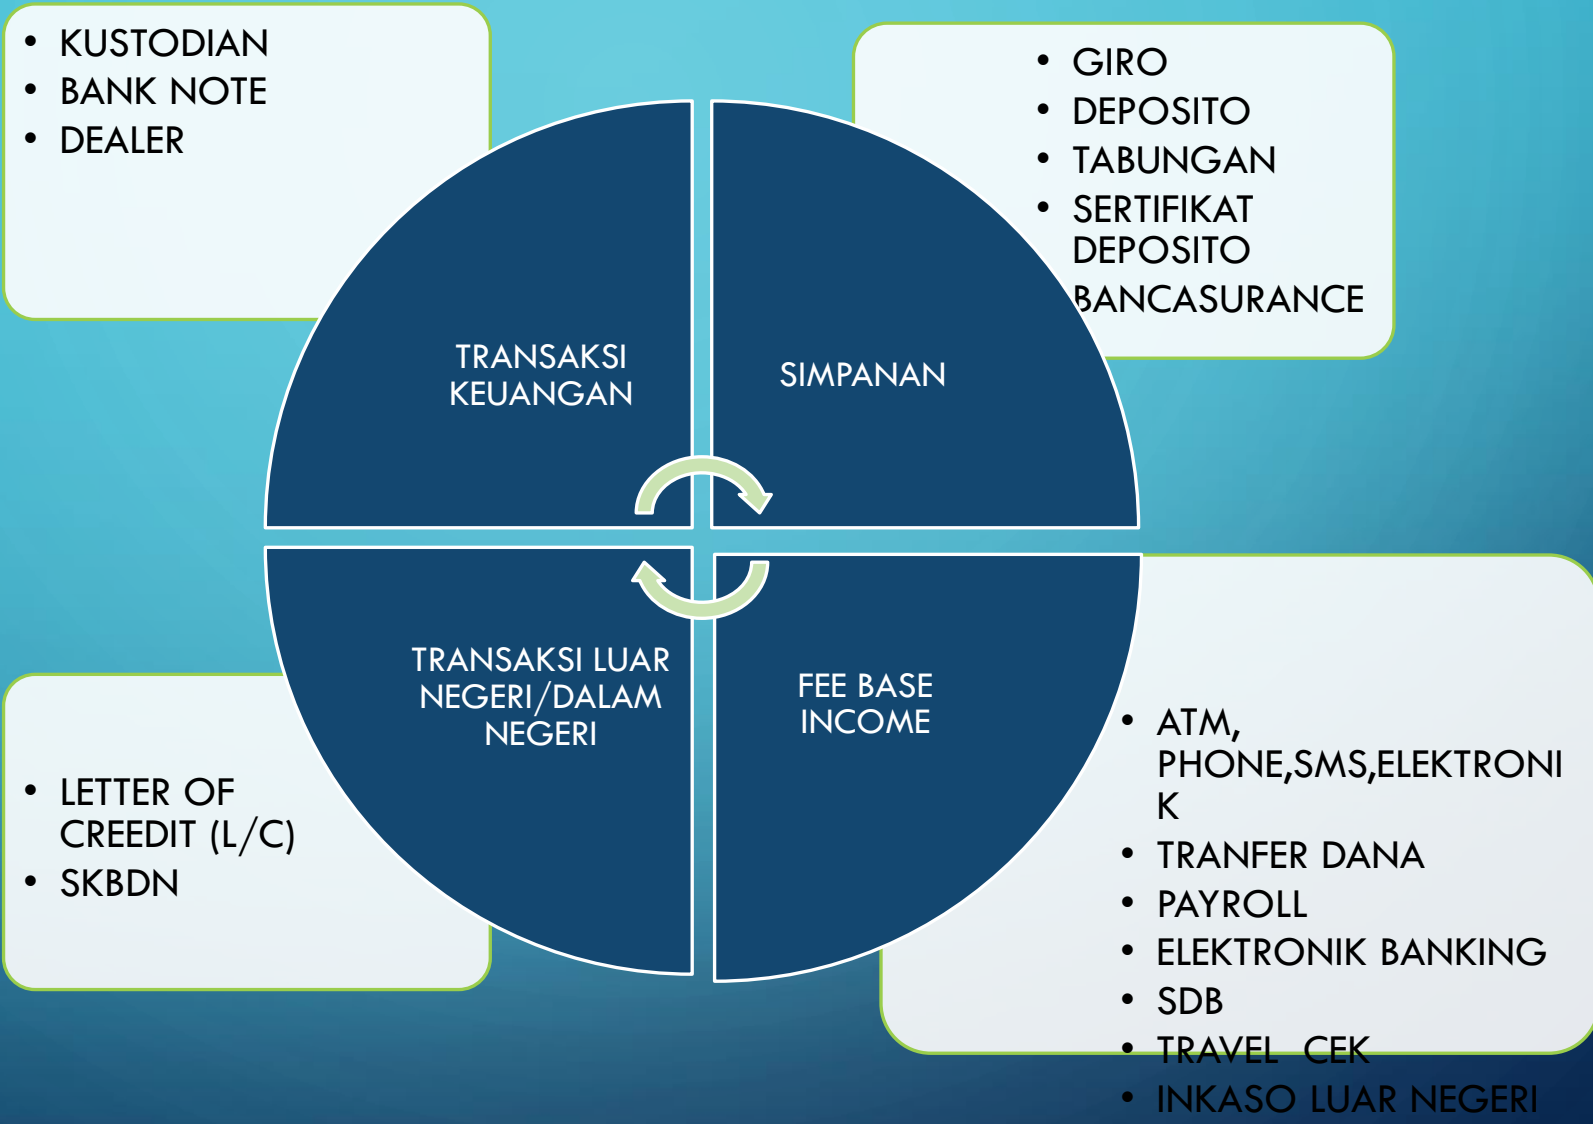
- KUSTODIAN
- BANK NOTE
- DEALER

- GIRO
- DEPOSITO
- TABUNGAN
- SERTIFIKAT DEPOSITO
BANCASURANCE

TRANSAKSI KEUANGAN

SIMPANAN

TRANSAKSI LUAR NEGERI/DALAM NEGERI

FEE BASE INCOME

- LETTER OF CREEDIT (L/C)
- SKBDN

- ATM, PHONE,SMS,ELEKTRONIK
- TRANFER DANA
- PAYROLL
- ELEKTRONIK BANKING
- SDB
- TRAVEL CEK
- INKASO LUAR NEGERI